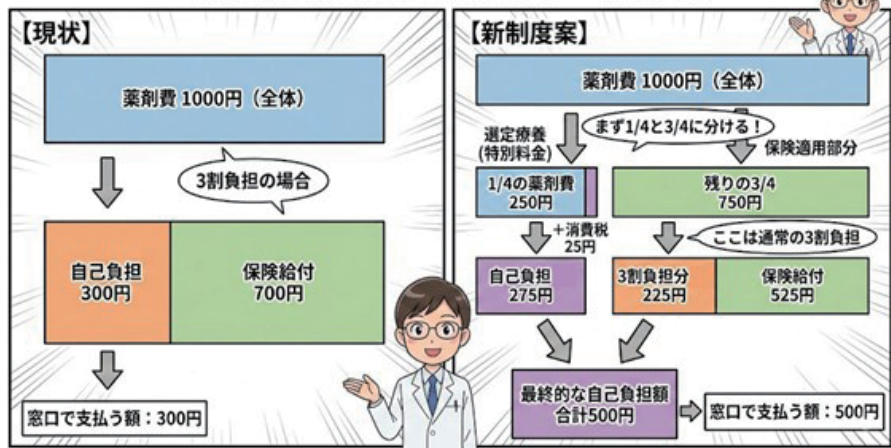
【現状】

薬剤費 1000円（全体）

3割負担の場合

自己負担
300円

保険給付
700円

窓口で支払う額：300円

【新制度案】

薬剤費 1000円（全体）

選定療養
(特別料金)

まず1/4と3/4に分ける！

保険適用部分

1/4の薬剤費
250円

残りの3/4
750円

＋消費税
25円

ここは通常の3割負担

自己負担
275円

3割負担分
225円

保険給付
525円

最終的な自己負担額
合計500円

窓口で支払う額：500円